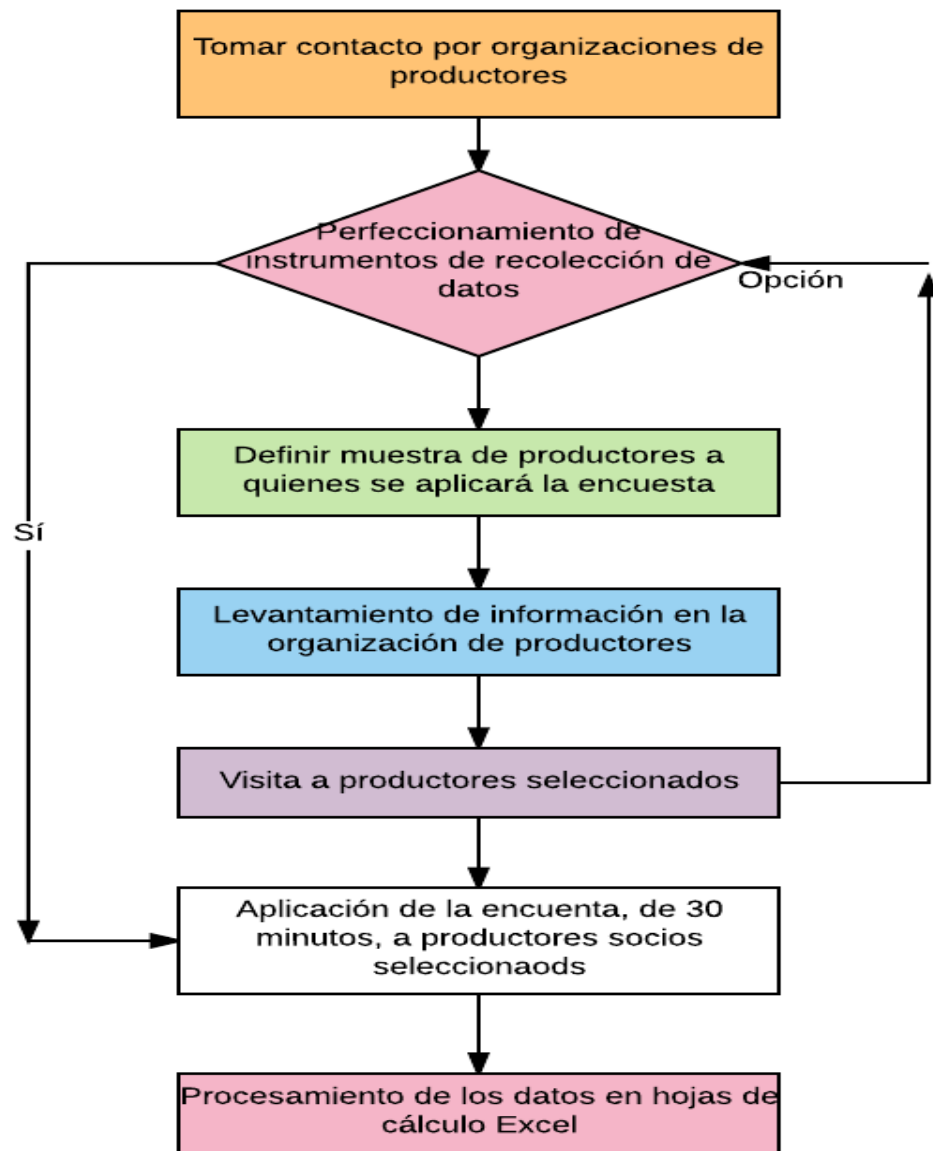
Tomar contacto por organizaciones de productores

Perfeccionamiento de instrumentos de recolección de datos

Opción

Sí

Definir muestra de productores a quienes se aplicará la encuesta

Levantamiento de información en la organización de productores

Visita a productores seleccionados

Aplicación de la encuenta, de 30 minutos, a productores socios seleccionaods

Procesamiento de los datos en hojas de cálculo Excel